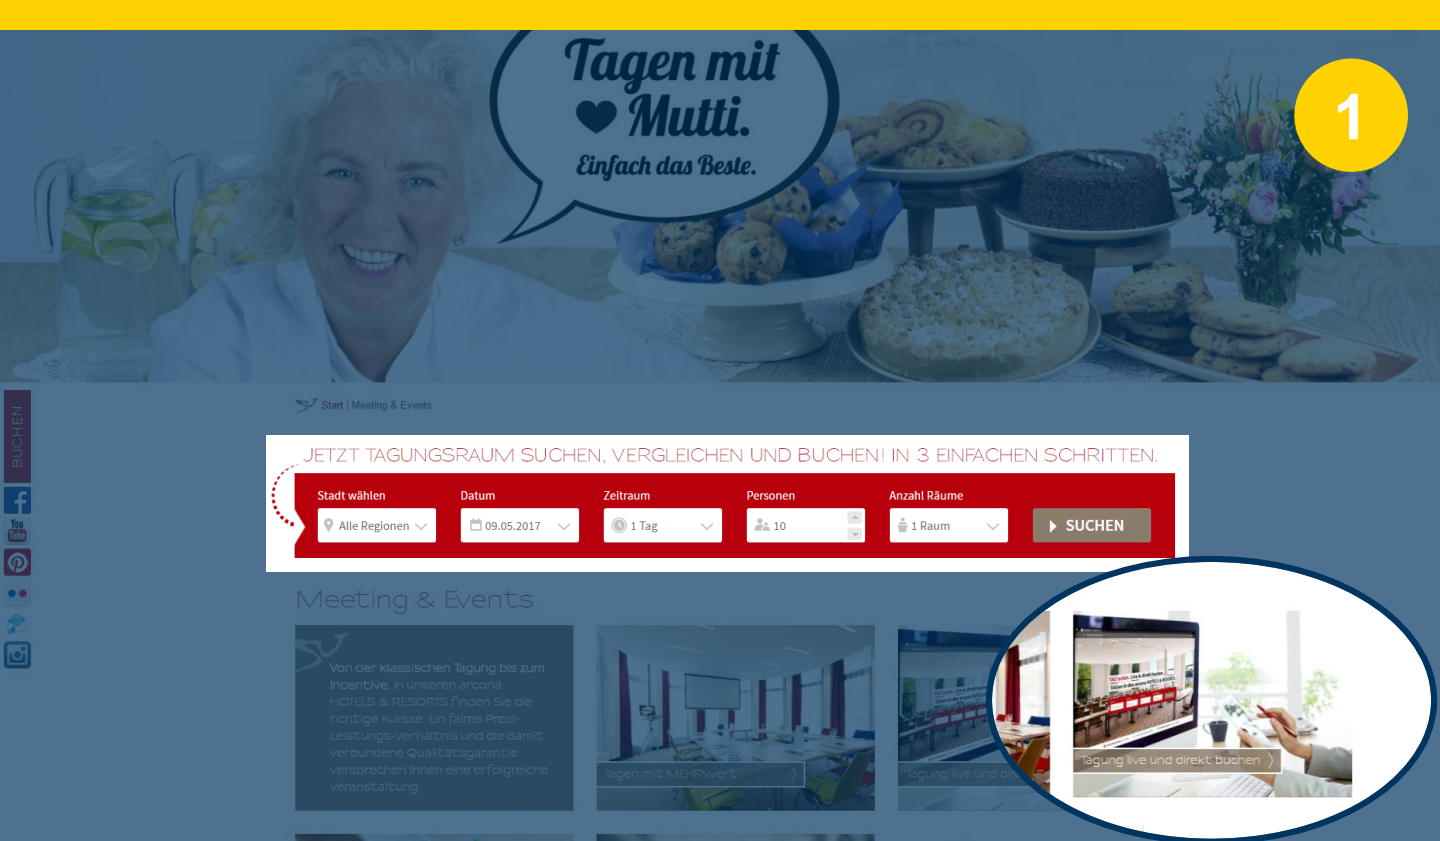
Tagen mit ❤ Mutti.
Einfach das Beste.

1

BUCHEN

Start | Meeting & Events

JETZT TAGUNGSRAUM SUCHEN, VERGLEICHEN UND BUCHEN! IN 3 EINFACHEN SCHRITTEN.

Stadt wählen
Alle Regionen

Datum
09.05.2017

Zeitraum
1 Tag

Personen
10

Anzahl Räume
1 Raum

SUCHEN

Meeting & Events

Von der klassischen Tagung bis zum Incentive, in unseren arcona HOTELS & RESORTS finden Sie die richtige Kulisse. Ein faires Preis-Leistungs-Verhältnis und die damit verbundene Qualitätsgarantie versprechen Ihnen eine erfolgreiche Veranstaltung.

Tagen mit MEHRwert

Tagung live und di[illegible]

Tagung live und direkt buchen